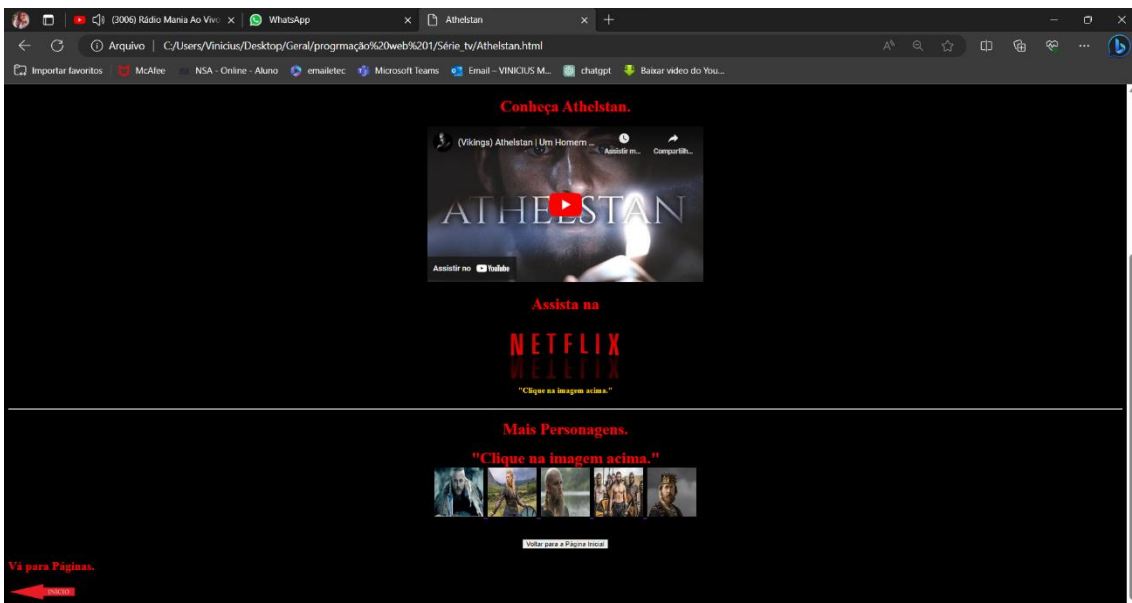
(3006) Rádio Mania Ao Vivo ×
WhatsApp ×
Athelstan ×
Arquivo | C:/Users/Vinicius/Desktop/Geral/progrmação%20web%201/Série_tv/Athelstan.html
Importar favoritos
McAfee
NSA - Online - Aluno
emailetec
Microsoft Teams
Email – VINICIUS M...
chatgpt
Baixar video do You...

Conheça Athelstan.

(Vikings) Athelstan | Um Homem ...
Assistir m...
Compartilh...
ATHELSTAN
Assistir no YouTube

Assista na

NETFLIX

"Clique na imagem acima."

Mais Personagens.

"Clique na imagem acima."

Voltar para a Página Inicial

Vá para Páginas.

INICIO